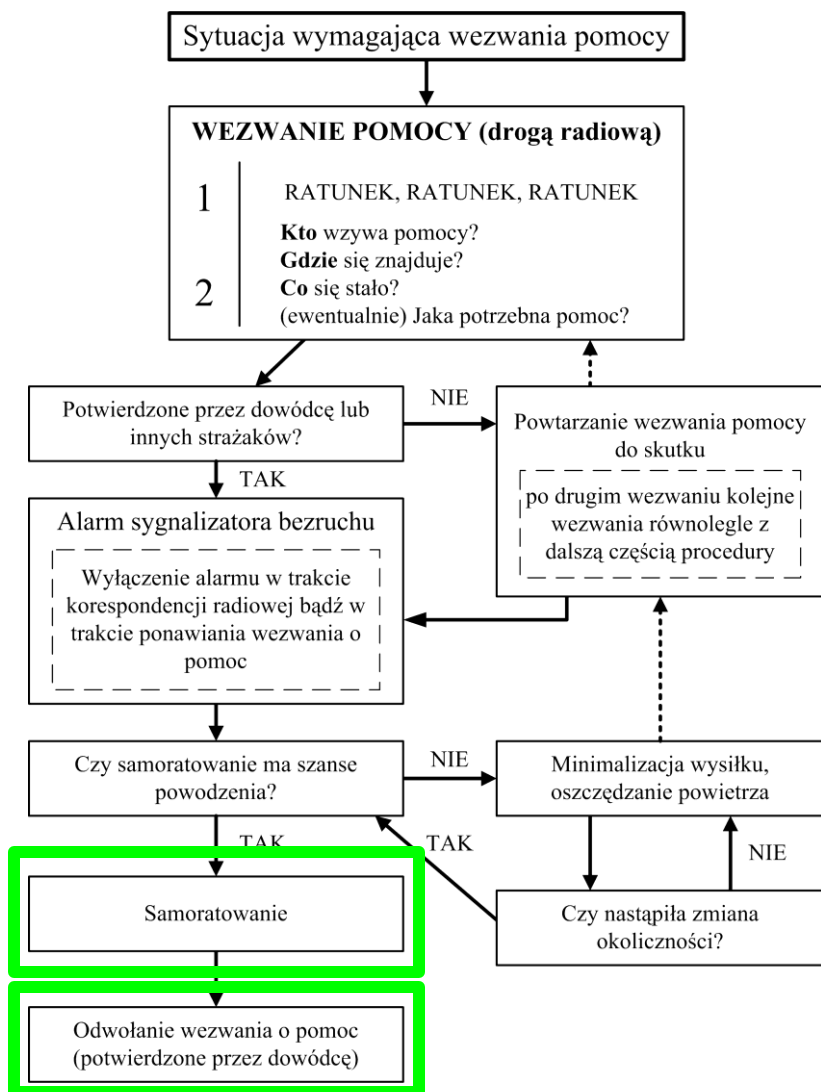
Sytuacja wymagająca wezwania pomocy

WEZWANIE POMOCY (drogą radiową)

1

RATUNEK, RATUNEK, RATUNEK

2

**Kto** wzywa pomocy?
**Gdzie** się znajduje?
**Co** się stało?
(ewentualnie) Jaka potrzebna pomoc?

Potwierdzone przez dowódcę lub innych strażaków?

NIE

Powtarzanie wezwania pomocy do skutku

po drugim wezwaniu kolejne wezwania równolegle z dalszą częścią procedury

TAK

Alarm sygnalizatora bezruchu

Wyłączenie alarmu w trakcie korespondencji radiowej bądź w trakcie ponawiania wezwania o pomoc

Czy samoratowanie ma szanse powodzenia?

NIE

Minimalizacja wysiłku, oszczędzanie powietrza

TAK

TAK

NIE

Samoratowanie

Czy nastąpiła zmiana okoliczności?

Odwołanie wezwania o pomoc (potwierdzone przez dowódcę)